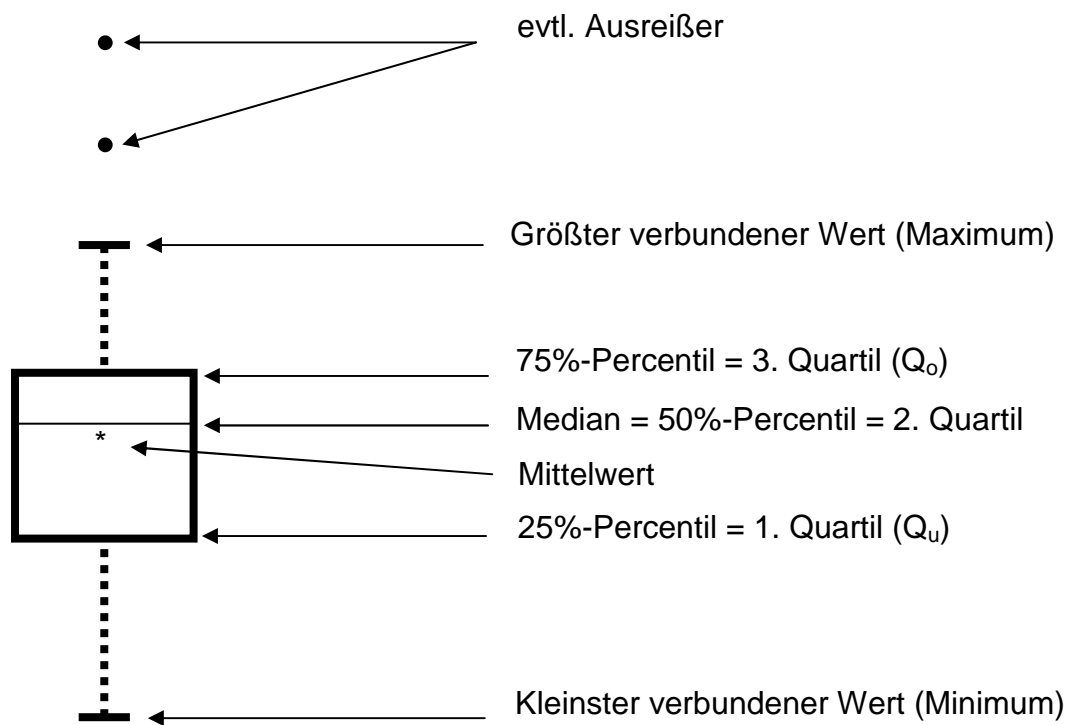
evtl. Ausreißer

Größter verbundener Wert (Maximum)

75%-Percentil = 3. Quartil ($Q_o$)

Median = 50%-Percentil = 2. Quartil

*

Mittelwert

25%-Percentil = 1. Quartil ($Q_u$)

Kleinster verbundener Wert (Minimum)